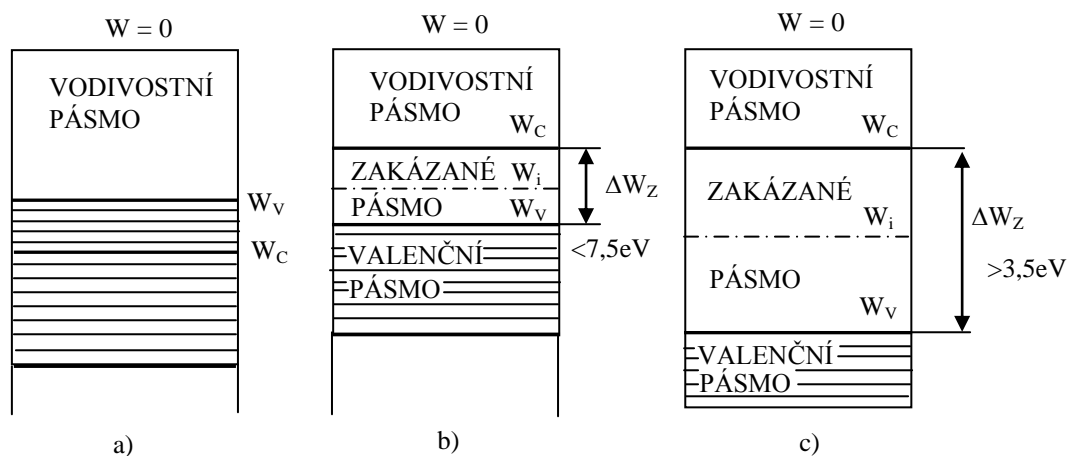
W = 0

VODIVOSTNÍ PÁSMO

$W_V$

$W_C$

a)

W = 0

VODIVOSTNÍ PÁSMO

$W_C$

ZAKÁZANÉ $W_i$

PÁSMO $W_V$

$\Delta W_Z$

<7,5eV

VALENČNÍ

PÁSMO

b)

W = 0

VODIVOSTNÍ PÁSMO

$W_C$

ZAKÁZANÉ

$W_i$

$\Delta W_Z$

>3,5eV

PÁSMO

$W_V$

VALENČNÍ

PÁSMO

c)